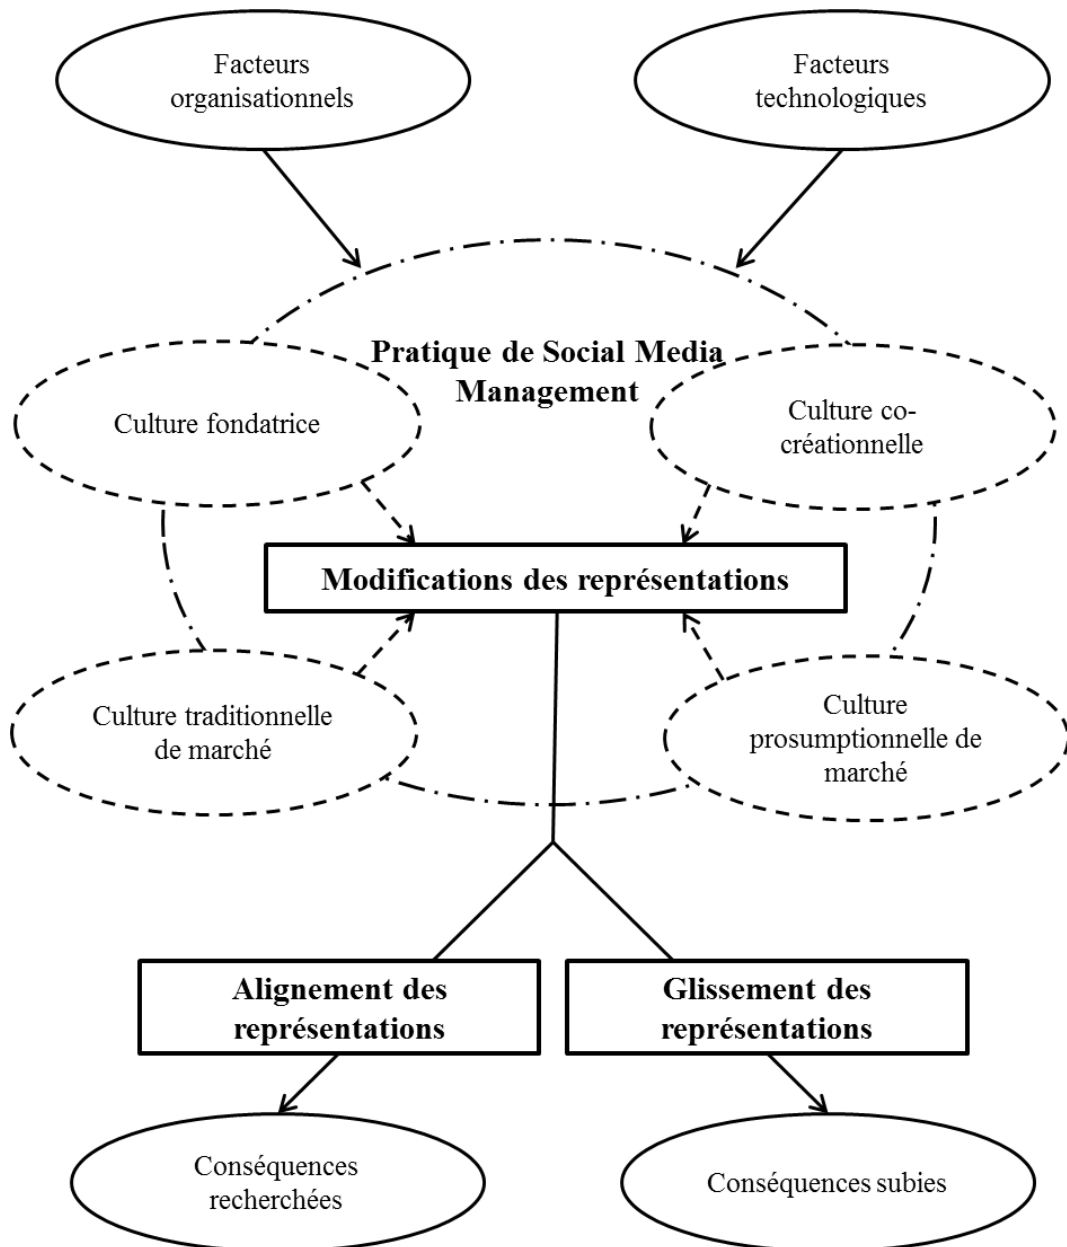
Facteurs organisationnels

Facteurs technologiques

Pratique de Social Media Management

Culture fondatrice

Culture co-créationnelle

Modifications des représentations

Culture traditionnelle de marché

Culture prosumptionnelle de marché

Alignement des représentations

Glissement des représentations

Conséquences recherchées

Conséquences subies